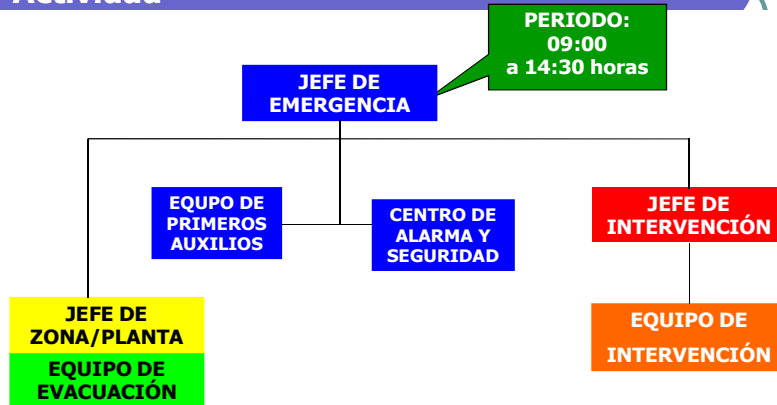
Actividad

PERIODO:
09:00
a 14:30 horas

JEFE DE
EMERGENCIA

EQUIPO DE
PRIMEROS
AUXILIOS

CENTRO DE
ALARMA Y
SEGURIDAD

JEFE DE
INTERVENCIÓN

JEFE DE
ZONA/PLANTA

EQUIPO DE
EVACUACIÓN

EQUIPO DE
INTERVENCIÓN